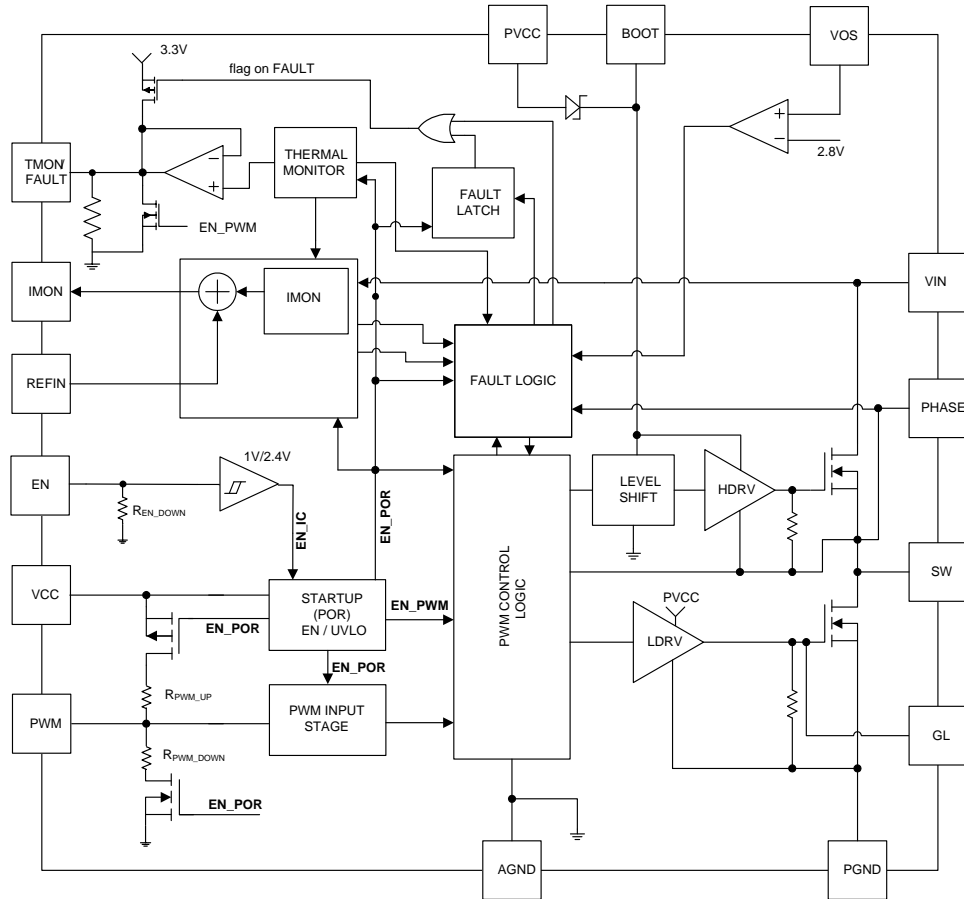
PVCC
BOOT
VOS
3.3V
flag on FAULT
TMON/ FAULT
THERMAL MONITOR
FAULT LATCH
2.8V
EN_PWM
IMON
IMON
VIN
REFIN
FAULT LOGIC
PHASE
EN
1V/2.4V
$R_{EN\_DOWN}$
EN_IC
EN_POR
LEVEL SHIFT
HDRV
SW
VCC
STARTUP (POR) EN / UVLO
EN_PWM
PWM CONTROL LOGIC
EN_POR
PVCC
LDRV
EN_POR
$R_{PWM\_UP}$
PWM
PWM INPUT STAGE
GL
$R_{PWM\_DOWN}$
EN_POR
AGND
PGND